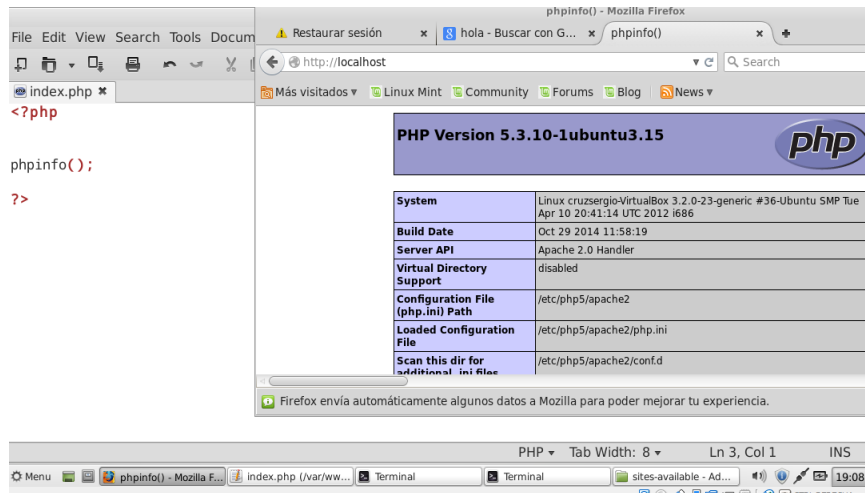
File Edit View Search Tools Docum

index.php ✖

<?php

phpinfo();

?>

phpinfo() - Mozilla Firefox

Restaurar sesión ✖ | hola - Buscar con G... ✖ | phpinfo() ✖ +

http://localhost

Search

Más visitados ▾ Linux Mint Community Forums Blog News ▾

PHP Version 5.3.10-1ubuntu3.15

php

| | |
|---|---|
| System | Linux cruzsergio-VirtualBox 3.2.0-23-generic #36-Ubuntu SMP Tue Apr 10 20:41:14 UTC 2012 i686 |
| Build Date | Oct 29 2014 11:58:19 |
| Server API | Apache 2.0 Handler |
| Virtual Directory Support | disabled |
| Configuration File (php.ini) Path | /etc/php5/apache2 |
| Loaded Configuration File | /etc/php5/apache2/php.ini |
| Scan this dir for additional .ini files | /etc/php5/apache2/conf.d |

Firefox envía automáticamente algunos datos a Mozilla para poder mejorar tu experiencia.

PHP ▾ Tab Width: 8 ▾ Ln 3, Col 1 INS

Menu | phpinfo() - Mozilla F... | index.php (/var/ww... | Terminal | Terminal | sites-available - Ad... | 19:08